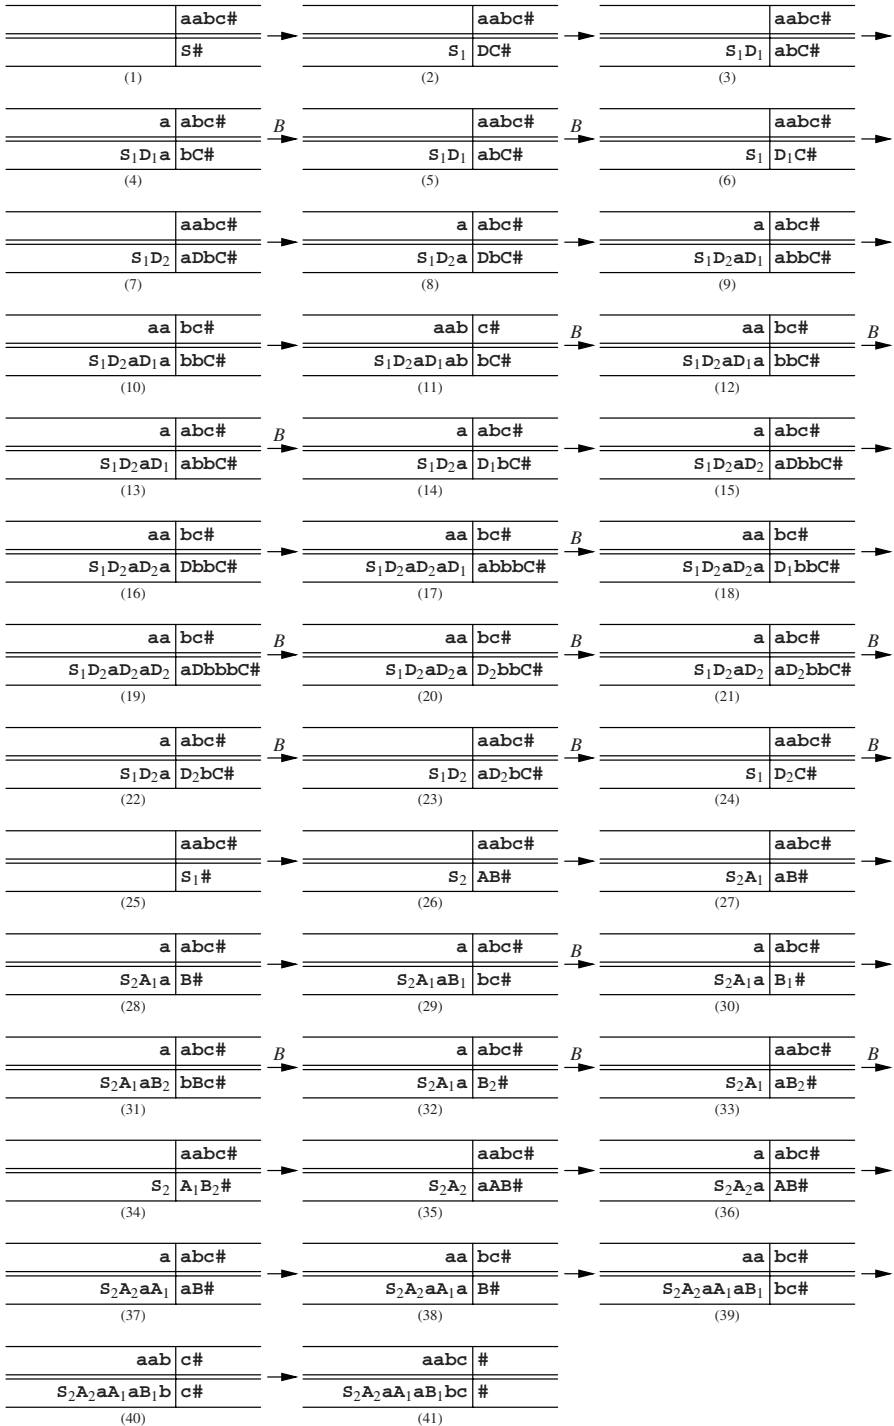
| | aabc# |
|---|---|
| | S# |

(1)

| | aabc# |
|---|---|
| $S_1$ | DC# |

(2)

| | aabc# |
|---|---|
| $S_1D_1$ | abC# |

(3)

| a | abc# |
|---|---|
| $S_1D_1$a | bC# |

(4)

B

| | aabc# |
|---|---|
| $S_1D_1$ | abC# |

(5)

B

| | aabc# |
|---|---|
| $S_1$ | $D_1$C# |

(6)

| | aabc# |
|---|---|
| $S_1D_2$ | aDbC# |

(7)

| a | abc# |
|---|---|
| $S_1D_2$a | DbC# |

(8)

| a | abc# |
|---|---|
| $S_1D_2$a$D_1$ | abbC# |

(9)

| aa | bc# |
|---|---|
| $S_1D_2$a$D_1$a | bbC# |

(10)

| aab | c# |
|---|---|
| $S_1D_2$a$D_1$ab | bC# |

(11)

B

| aa | bc# |
|---|---|
| $S_1D_2$a$D_1$a | bbC# |

(12)

B

| a | abc# |
|---|---|
| $S_1D_2$a$D_1$ | abbC# |

(13)

B

| a | abc# |
|---|---|
| $S_1D_2$a | $D_1$bC# |

(14)

| a | abc# |
|---|---|
| $S_1D_2$a$D_2$ | aDbbC# |

(15)

| aa | bc# |
|---|---|
| $S_1D_2$a$D_2$a | DbbC# |

(16)

| aa | bc# |
|---|---|
| $S_1D_2$a$D_2$a$D_1$ | abbbC# |

(17)

B

| aa | bc# |
|---|---|
| $S_1D_2$a$D_2$a | $D_1$bbC# |

(18)

| aa | bc# |
|---|---|
| $S_1D_2$a$D_2$a$D_2$ | aDbbbC# |

(19)

B

| aa | bc# |
|---|---|
| $S_1D_2$a$D_2$a | $D_2$bbC# |

(20)

B

| a | abc# |
|---|---|
| $S_1D_2$a$D_2$ | a$D_2$bbC# |

(21)

B

| a | abc# |
|---|---|
| $S_1D_2$a | $D_2$bC# |

(22)

B

| | aabc# |
|---|---|
| $S_1D_2$ | a$D_2$bC# |

(23)

B

| | aabc# |
|---|---|
| $S_1$ | $D_2$C# |

(24)

B

| | aabc# |
|---|---|
| | $S_1$# |

(25)

| | aabc# |
|---|---|
| $S_2$ | AB# |

(26)

| | aabc# |
|---|---|
| $S_2A_1$ | aB# |

(27)

| a | abc# |
|---|---|
| $S_2A_1$a | B# |

(28)

| a | abc# |
|---|---|
| $S_2A_1$a$B_1$ | bc# |

(29)

B

| a | abc# |
|---|---|
| $S_2A_1$a | $B_1$# |

(30)

| a | abc# |
|---|---|
| $S_2A_1$a$B_2$ | bBc# |

(31)

B

| a | abc# |
|---|---|
| $S_2A_1$a | $B_2$# |

(32)

B

| | aabc# |
|---|---|
| $S_2A_1$ | a$B_2$# |

(33)

B

| | aabc# |
|---|---|
| $S_2$ | $A_1B_2$# |

(34)

| | aabc# |
|---|---|
| $S_2A_2$ | aAB# |

(35)

| a | abc# |
|---|---|
| $S_2A_2$a | AB# |

(36)

| a | abc# |
|---|---|
| $S_2A_2$a$A_1$ | aB# |

(37)

| aa | bc# |
|---|---|
| $S_2A_2$a$A_1$a | B# |

(38)

| aa | bc# |
|---|---|
| $S_2A_2$a$A_1$a$B_1$ | bc# |

(39)

| aab | c# |
|---|---|
| $S_2A_2$a$A_1$a$B_1$b | c# |

(40)

| aabc | # |
|---|---|
| $S_2A_2$a$A_1$a$B_1$bc | # |

(41)